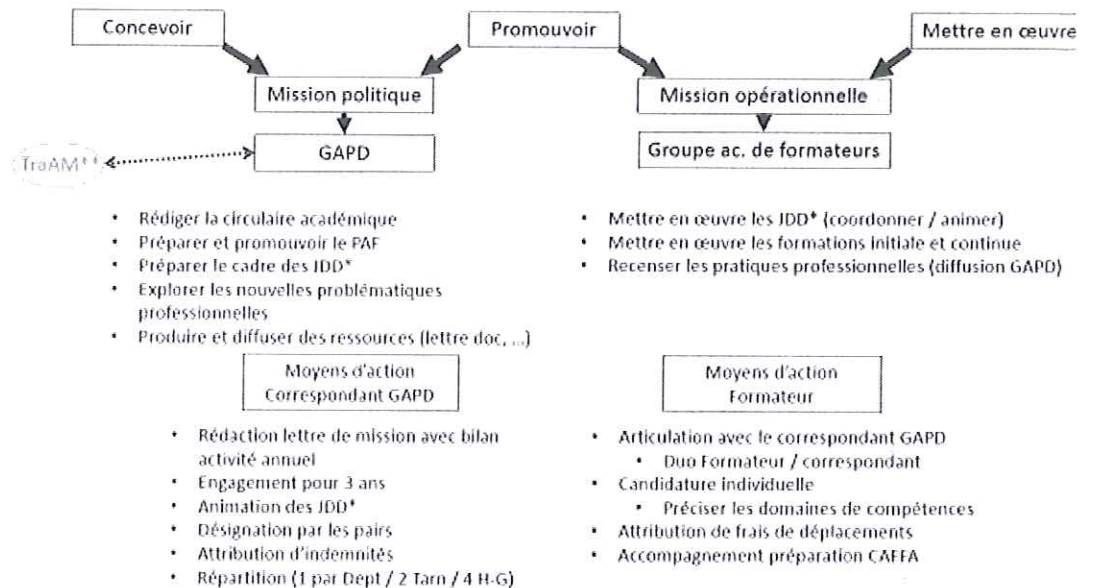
Concevoir

Promouvoir

Mettre en œuvre

Mission politique

Mission opérationnelle

TraAM**

GAPD

Groupe ac. de formateurs

• Rédiger la circulaire académique
• Préparer et promouvoir le PAF
• Préparer le cadre des JDD*
• Explorer les nouvelles problématiques professionnelles
• Produire et diffuser des ressources (lettre doc, ...)

• Mettre en œuvre les JDD* (coordonner / animer)
• Mettre en œuvre les formations initiale et continue
• Recenser les pratiques professionnelles (diffusion GAPD)

Moyens d'action
Correspondant GAPD

• Rédaction lettre de mission avec bilan activité annuel
• Engagement pour 3 ans
• Animation des JDD*
• Désignation par les pairs
• Attribution d'indemnités
• Répartition (1 par Dept / 2 Tarn / 4 H-G)

Moyens d'action
Formateur

• Articulation avec le correspondant GAPD
  • Duo Formateur / correspondant
• Candidature individuelle
  • Préciser les domaines de compétences
• Attribution de frais de déplacements
• Accompagnement préparation CAFFA